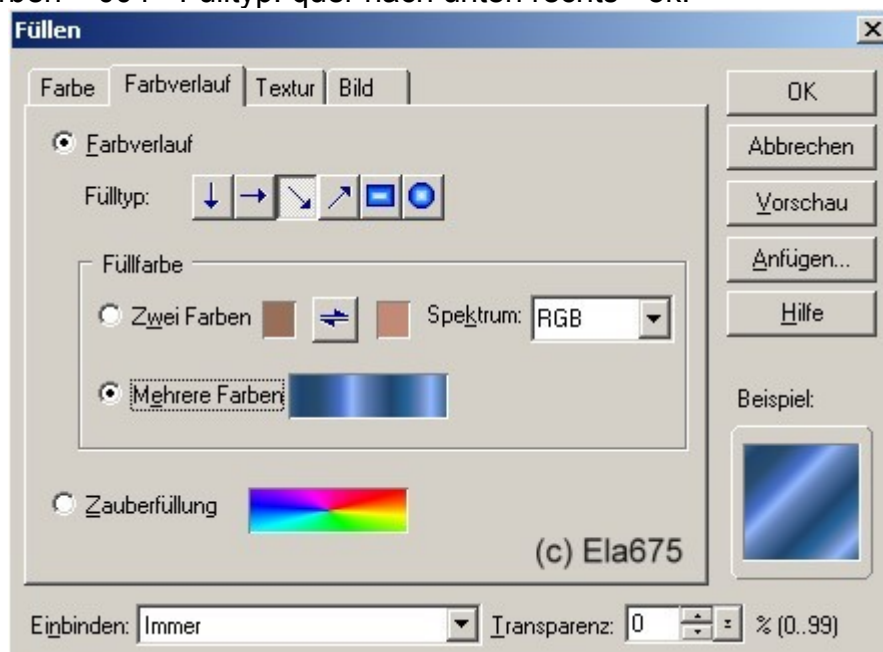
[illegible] Fülltyp: quer nach unten rechts - ok.

Füllen

Farbe | Farbverlauf | Textur | Bild

Farbverlauf

Fülltyp:

Füllfarbe

Zwei Farben

Spektrum: RGB

Mehrere Farben

Zauberfüllung

(c) Ela675

OK

Abbrechen

Vorschau

Anfügen...

Hilfe

Beispiel:

Einbinden: Immer

Transparenz: 0 % (0..99)